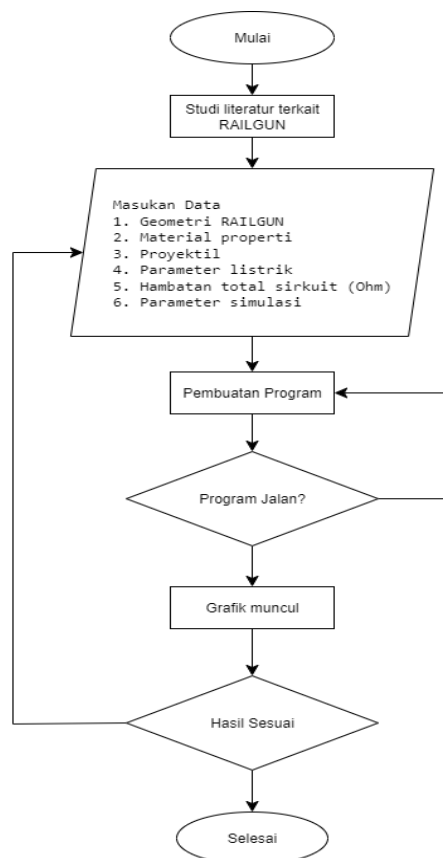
Mulai

Studi literatur terkait RAILGUN

Masukan Data
1. Geometri RAILGUN
2. Material properti
3. Proyektil
4. Parameter listrik
5. Hambatan total sirkuit (Ohm)
6. Parameter simulasi

Pembuatan Program

Program Jalan?

Grafik muncul

Hasil Sesuai

Selesai